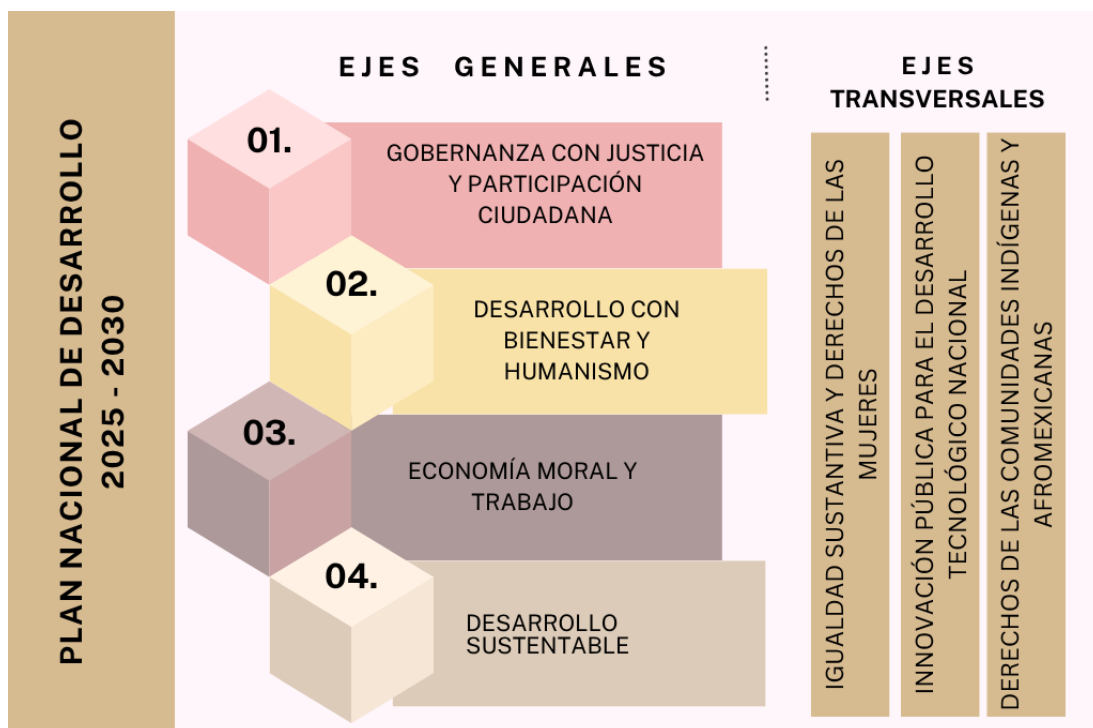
PLAN NACIONAL DE DESARROLLO 2025 - 2030

EJES GENERALES

01.
GOBERNANZA CON JUSTICIA Y PARTICIPACIÓN CIUDADANA

02.
DESARROLLO CON BIENESTAR Y HUMANISMO

03.
ECONOMÍA MORAL Y TRABAJO

04.
DESARROLLO SUSTENTABLE

EJES TRANSVERSALES

IGUALDAD SUSTANTIVA Y DERECHOS DE LAS MUJERES

INNOVACIÓN PÚBLICA PARA EL DESARROLLO TECNOLÓGICO NACIONAL

DERECHOS DE LAS COMUNIDADES INDÍGENAS Y AFROMEXICANAS